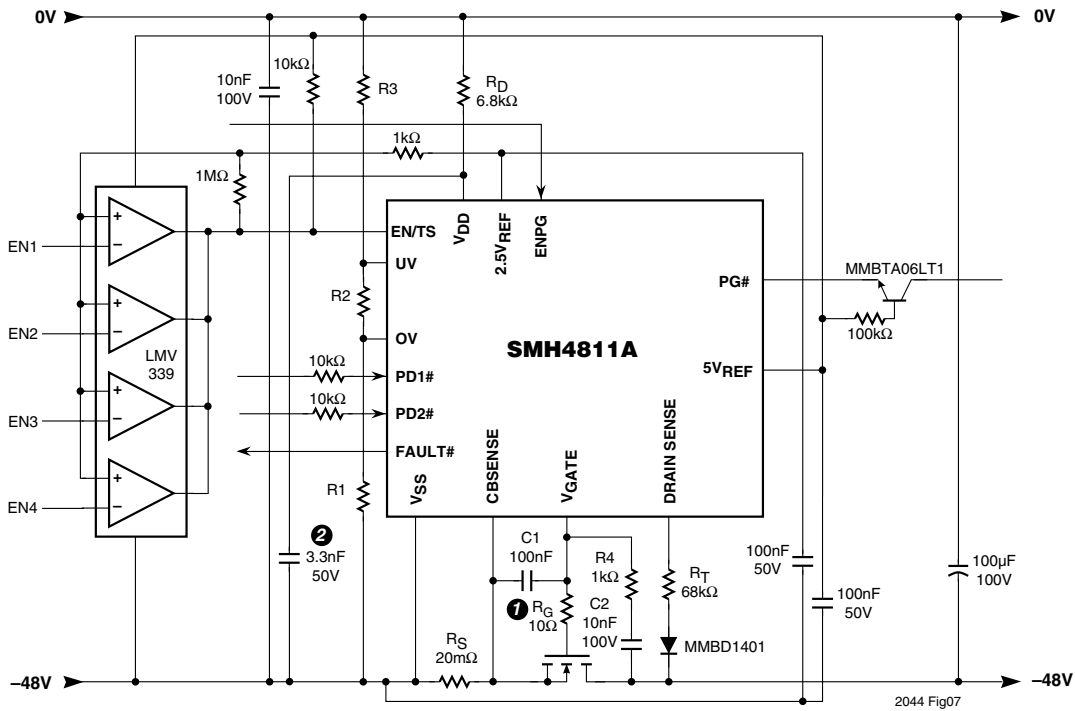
0V

0V

10nF
100V

10kΩ

R3

$R_D$
6.8kΩ

1kΩ

1MΩ

EN1

EN2

EN3

EN4

LMV
339

EN/TS

$V_{DD}$

$2.5V_{REF}$

ENPG

UV

R2

OV

PG#

MMBTA06LT1

100kΩ

SMH4811A

$5V_{REF}$

10kΩ

PD1#

10kΩ

PD2#

FAULT#

R1

2

3.3nF
50V

$V_{SS}$

CBSENSE

$V_{GATE}$

DRAIN SENSE

C1
100nF

R4
1kΩ

$R_T$
68kΩ

1

$R_G$
10Ω

C2
10nF
100V

MMBD1401

100nF
50V

100nF
50V

100µF
100V

$R_S$
20mΩ

–48V

–48V

2044 Fig07